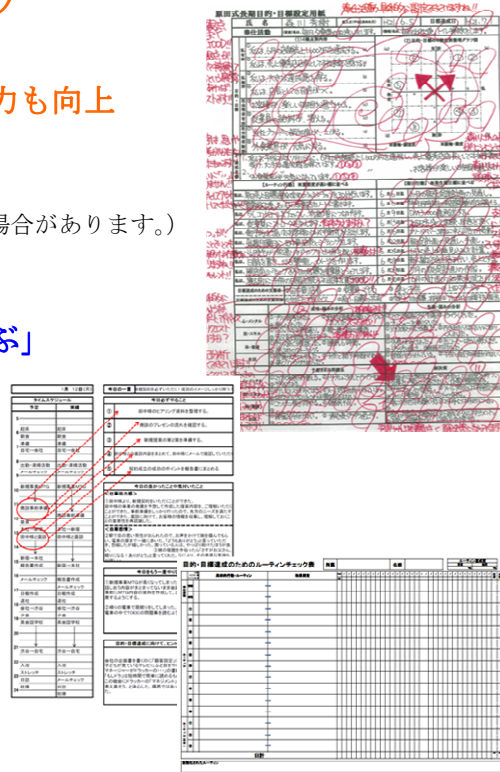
力も向上

場合があります。)

ぶ」

原田式長期目的・目標設定用紙

氏名

奉仕活動

目的・目標達成のためのルーティンチェック表

今日の一言

今日必ずすること

今日のあったこと・学んだこと

今日のもう一言

目的・目標達成に向けて

タイムスケジュール

予定

実績

起床

朝食

準備

出勤・通勤

メールチェック

会議

日報作成

帰宅